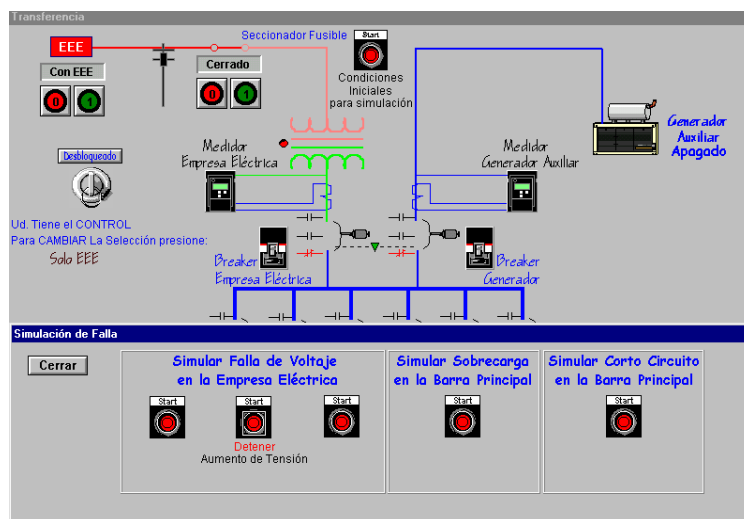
Transferencia

EEE

Con EEE

0 1

Seccionador Fusible

Cerrado

0 1

Start

Condiciones Iniciales para simulación

Generador Auxiliar Apagado

Desbloqueado

Medidor Empresa Eléctrica

Medidor Generador Auxiliar

Ud. Tiene el CONTROL
Para CAMBIAR La Selección presione:
Solo EEE

Breaker Empresa Eléctrica

Breaker Generador

Simulación de Falla

Cerrar

Simular Falla de Voltaje en la Empresa Eléctrica

Start

Start

Start

Detener
Aumento de Tensión

Simular Sobrecarga en la Barra Principal

Start

Simular Corto Circuito en la Barra Principal

Start